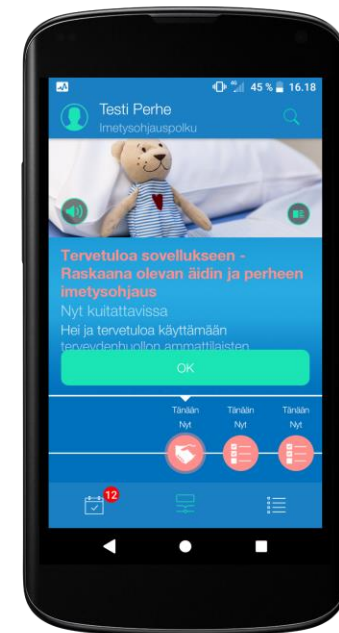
45 % 16.18

Testi Perhe
Imetysohjauspolku

Tervetuloa sovellukseen - Raskaana olevan äidin ja perheen imetysohjaus

Nyt kuitattavissa

Hei ja tervetuloa käyttämään terveydenhuollon ammattilaisten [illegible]

OK

Tänään Nyt

Tänään Nyt

Tänään Nyt

12